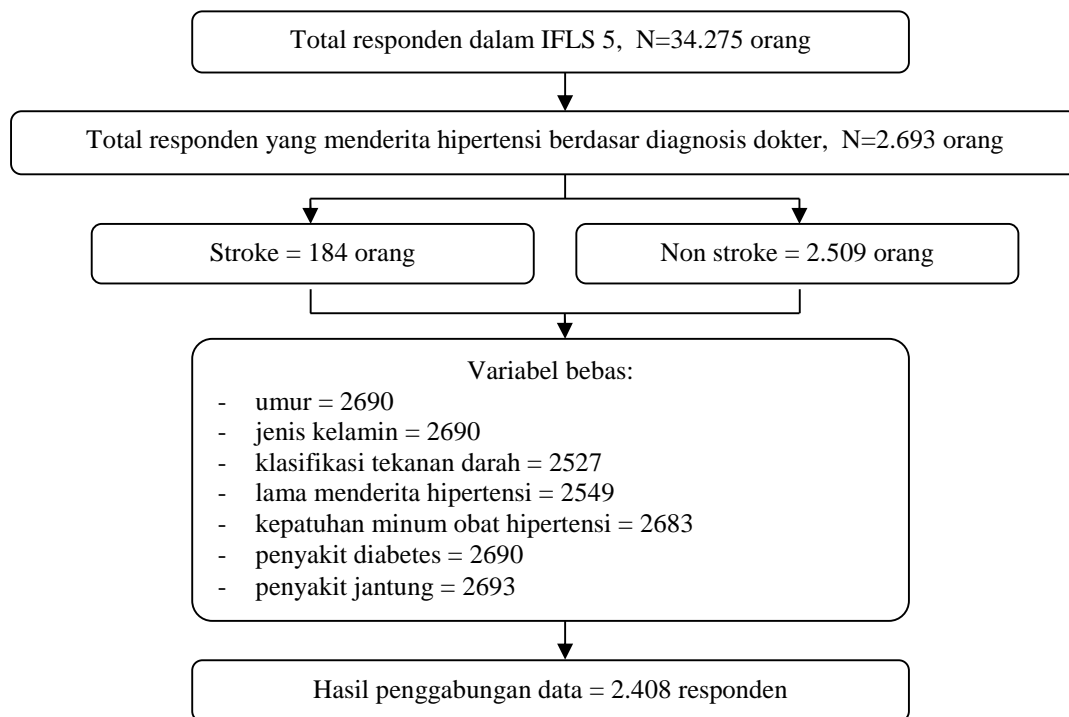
Total responden dalam IFLS 5, N=34.275 orang

Total responden yang menderita hipertensi berdasar diagnosis dokter, N=2.693 orang

Stroke = 184 orang

Non stroke = 2.509 orang

Variabel bebas:
- umur = 2690
- jenis kelamin = 2690
- klasifikasi tekanan darah = 2527
- lama menderita hipertensi = 2549
- kepatuhan minum obat hipertensi = 2683
- penyakit diabetes = 2690
- penyakit jantung = 2693

Hasil penggabungan data = 2.408 responden